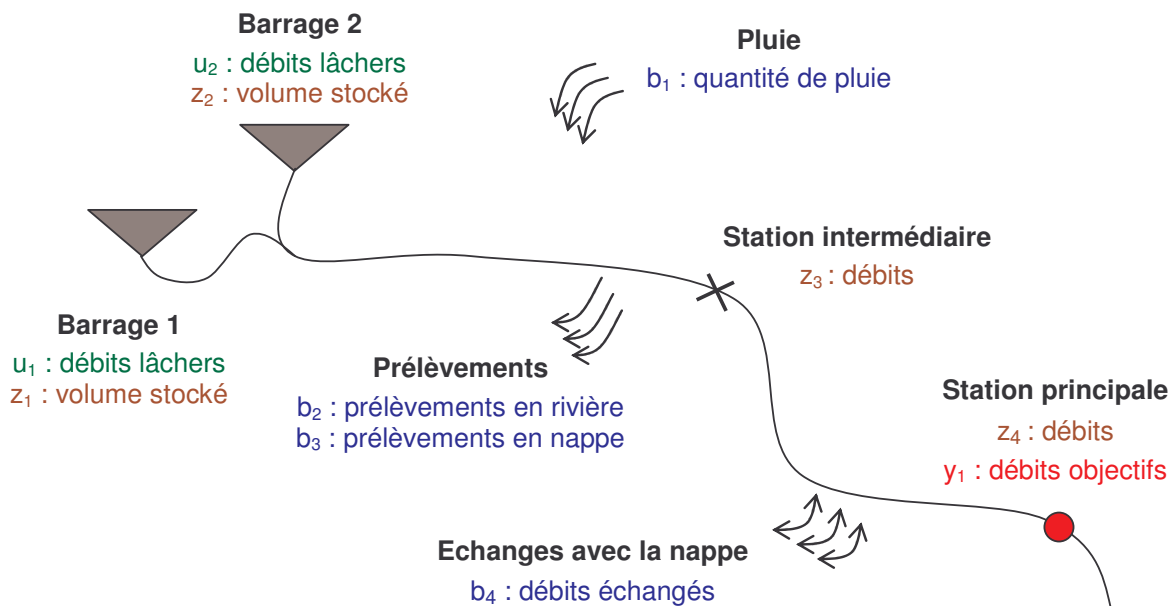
Barrage 2
$u_2$ : débits lâchers
$z_2$ : volume stocké

Pluie
$b_1$ : quantité de pluie

Station intermédiaire
$z_3$ : débits

Barrage 1
$u_1$ : débits lâchers
$z_1$ : volume stocké

Prélèvements
$b_2$ : prélèvements en rivière
$b_3$ : prélèvements en nappe

Station principale
$z_4$ : débits
$y_1$ : débits objectifs

Echanges avec la nappe
$b_4$ : débits échangés